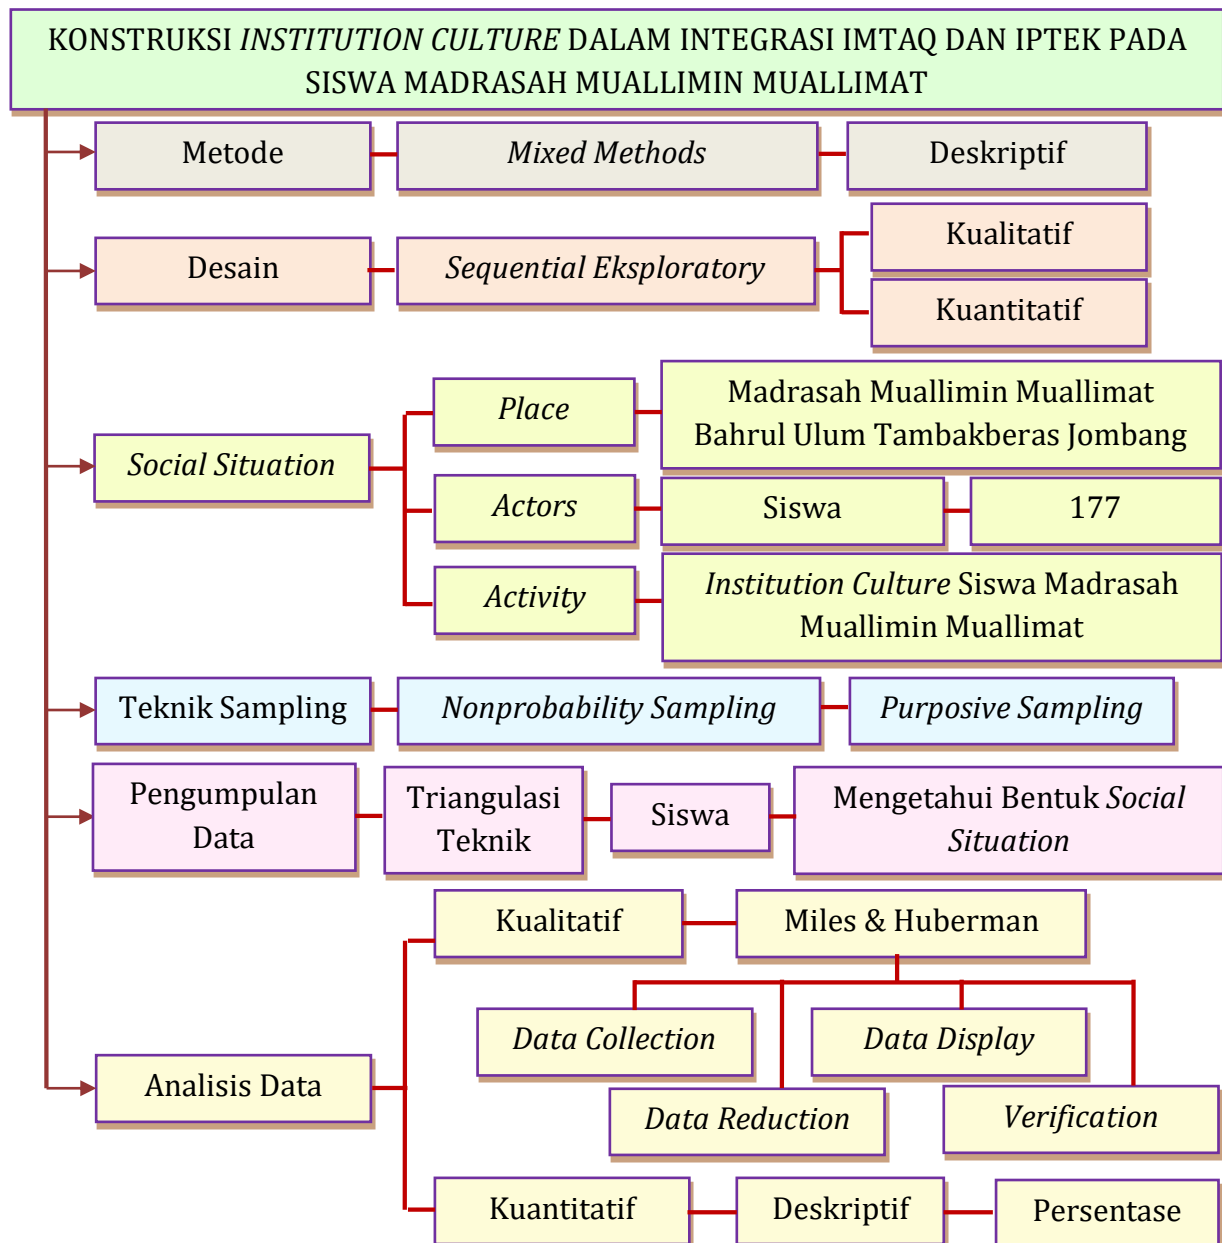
KONSTRUKSI INSTITUTION CULTURE DALAM INTEGRASI IMTAQ DAN IPTEK PADA SISWA MADRASAH MUALLIMIN MUALLIMAT

Metode

Mixed Methods

Deskriptif

Desain

Sequential Eksploratory

Kualitatif

Kuantitatif

Social Situation

Place

Madrasah Muallimin Muallimat Bahrul Ulum Tambakberas Jombang

Actors

Siswa

177

Activity

Institution Culture Siswa Madrasah Muallimin Muallimat

Teknik Sampling

Nonprobability Sampling

Purposive Sampling

Pengumpulan Data

Triangulasi Teknik

Siswa

Mengetahui Bentuk Social Situation

Kualitatif

Miles & Huberman

Data Collection

Data Display

Data Reduction

Verification

Analisis Data

Kuantitatif

Deskriptif

Persentase